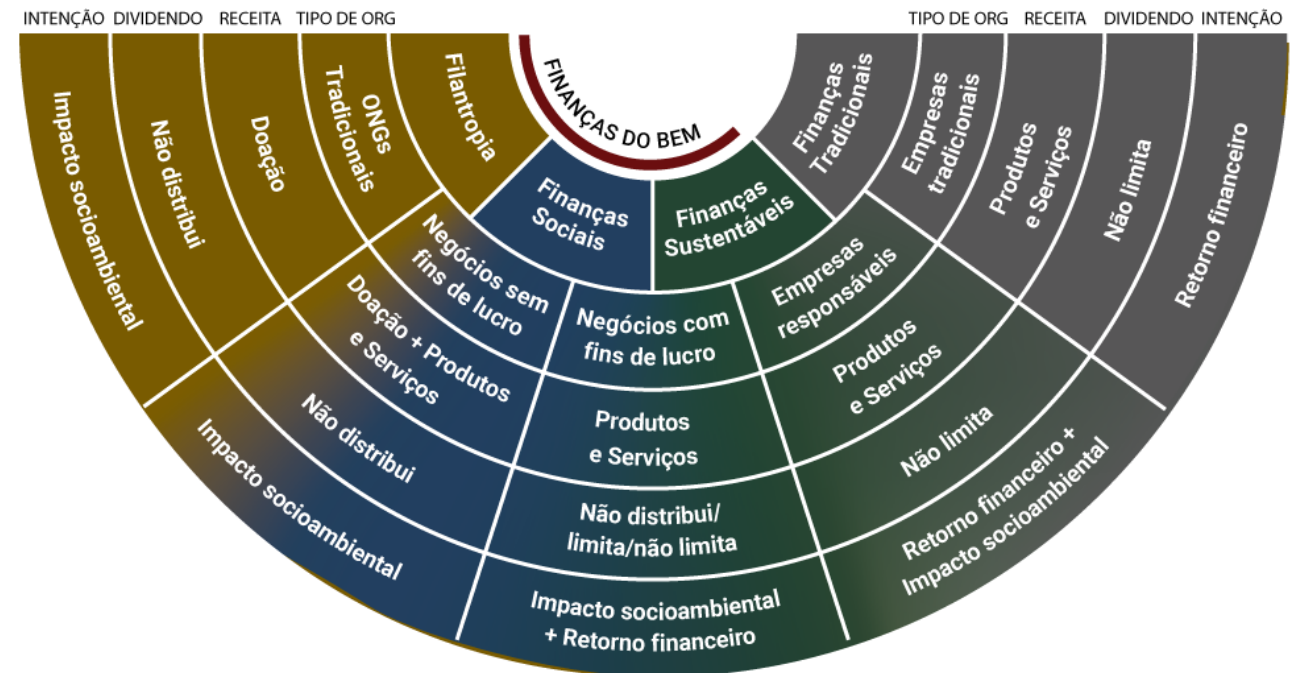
INTENÇÃO DIVIDENDO RECEITA TIPO DE ORG

TIPO DE ORG RECEITA DIVIDENDO INTENÇÃO

FINANÇAS DO BEM

Impacto socioambiental

Não distribui

Doação

ONGs Tradicionais

Filantropia

Finanças Sociais

Finanças Sustentáveis

Finanças Tradicionais

Empresas tradicionais

Produtos e Serviços

Não limita

Retorno financeiro

Negócios sem fins de lucro

Doação + Produtos e Serviços

Não distribui

Impacto socioambiental

Negócios com fins de lucro

Produtos e Serviços

Não distribui/ limita/não limita

Impacto socioambiental + Retorno financeiro

Empresas responsáveis

Produtos e Serviços

Não limita

Retorno financeiro + Impacto socioambiental